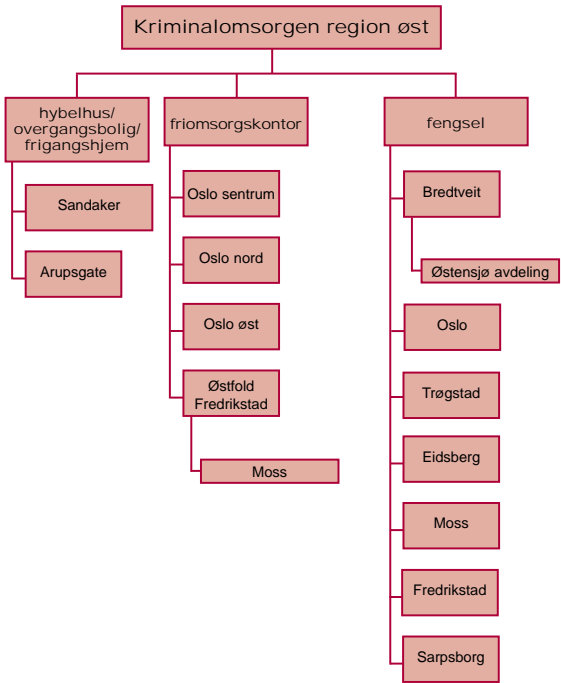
Kriminalomsorgen region øst

hybelhus/ overgangsbolig/ frigangshjem

Sandaker

Arupsgate

friomsorgskontor

Oslo sentrum

Oslo nord

Oslo øst

Østfold Fredrikstad

Moss

fengsel

Bredtveit

Østensjø avdeling

Oslo

Trøgstad

Eidsberg

Moss

Fredrikstad

Sarpsborg